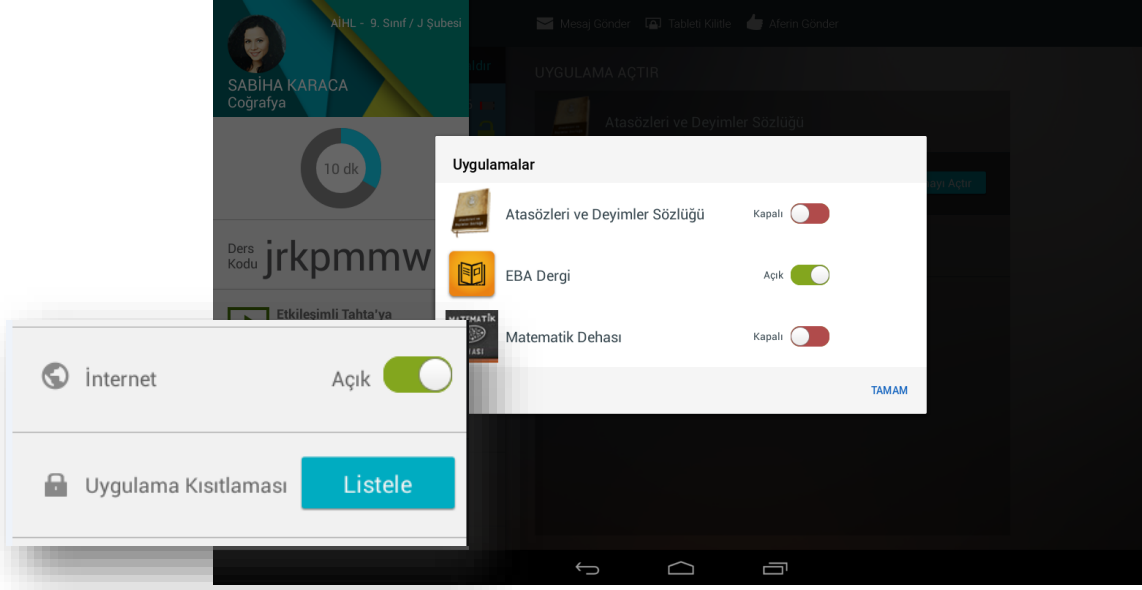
AİHL - 9. Sınıf / J Şubesi

SABİHA KARACA
Coğrafya

Mesaj Gönder   Tableti Kilitle   Aferin Gönder

UYGULAMA AÇTIR

Atasözleri ve Deyimler Sözlüğü

10 dk

Ders Kodu jrkpmmw

Etkileşimli Tahta'ya

Uygulamalar

Atasözleri ve Deyimler Sözlüğü   Kapalı

EBA Dergi   Açık

Matematik Dehası   Kapalı

TAMAM

İnternet   Açık

Uygulama Kısıtlaması   Listele